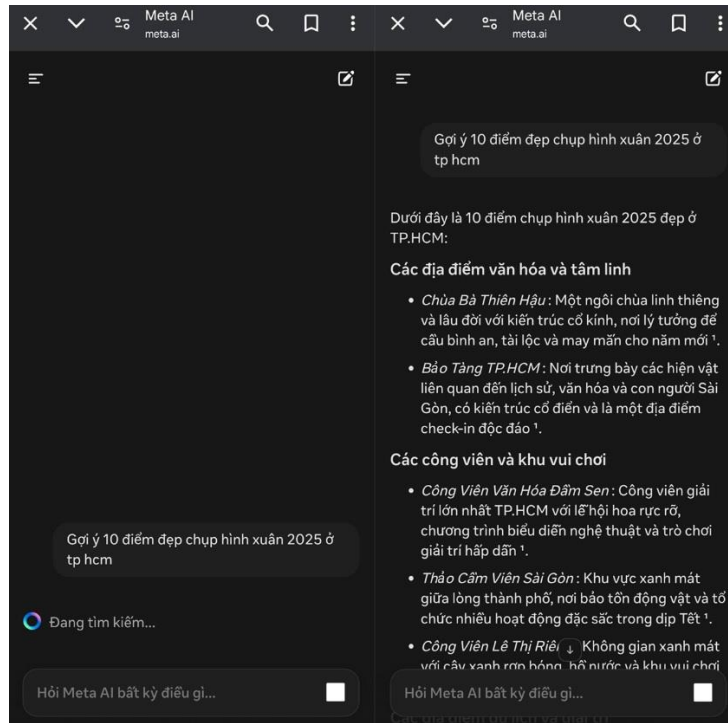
Meta AI
meta.ai

Gợi ý 10 điểm đẹp chụp hình xuân 2025 ở tp hcm

Đang tìm kiếm...

Hỏi Meta AI bất kỳ điều gì...

Meta AI
meta.ai

Gợi ý 10 điểm đẹp chụp hình xuân 2025 ở tp hcm

Dưới đây là 10 điểm chụp hình xuân 2025 đẹp ở TP.HCM:

Các địa điểm văn hóa và tâm linh

- *Chùa Bà Thiên Hậu*: Một ngôi chùa linh thiêng và lâu đời với kiến trúc cổ kính, nơi lý tưởng để cầu bình an, tài lộc và may mắn cho năm mới ¹.
- *Bảo Tàng TP.HCM*: Nơi trưng bày các hiện vật liên quan đến lịch sử, văn hóa và con người Sài Gòn, có kiến trúc cổ điển và là một địa điểm check-in độc đáo ¹.

Các công viên và khu vui chơi

- *Công Viên Văn Hóa Đầm Sen*: Công viên giải trí lớn nhất TP.HCM với lễ hội hoa rực rỡ, chương trình biểu diễn nghệ thuật và trò chơi giải trí hấp dẫn ¹.
- *Thảo Cầm Viên Sài Gòn*: Khu vực xanh mát giữa lòng thành phố, nơi bảo tồn động vật và tổ chức nhiều hoạt động đặc sắc trong dịp Tết ¹.
- *Công Viên Lê Thị Riê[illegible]* Không gian xanh mát với cây xanh rợp bóng, hồ nước và khu vui chơi

Hỏi Meta AI bất kỳ điều gì...